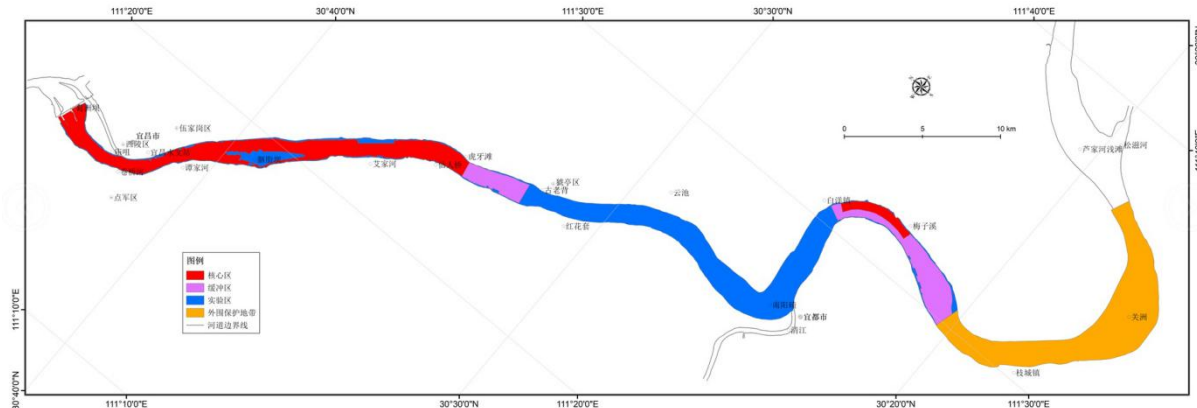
111°20'0"E
30°40'0"N
111°30'0"E
30°30'0"N
111°40'0"E

0 5 10 km

宜昌市
西陵区
伍家岗区
点军区
谭家河
艾家河
虎牙滩
猇亭区
古老背
云池
红花套
白洋镇
梅子溪
宜都市
清江
枝城镇
关洲
芦家河浅滩
松滋河

图例
核心区
缓冲区
实验区
外围保护地带
河道边界线

111°10'0"E
30°30'0"N
111°20'0"E
30°20'0"N
111°30'0"E
111°10'0"E
30°40'0"N